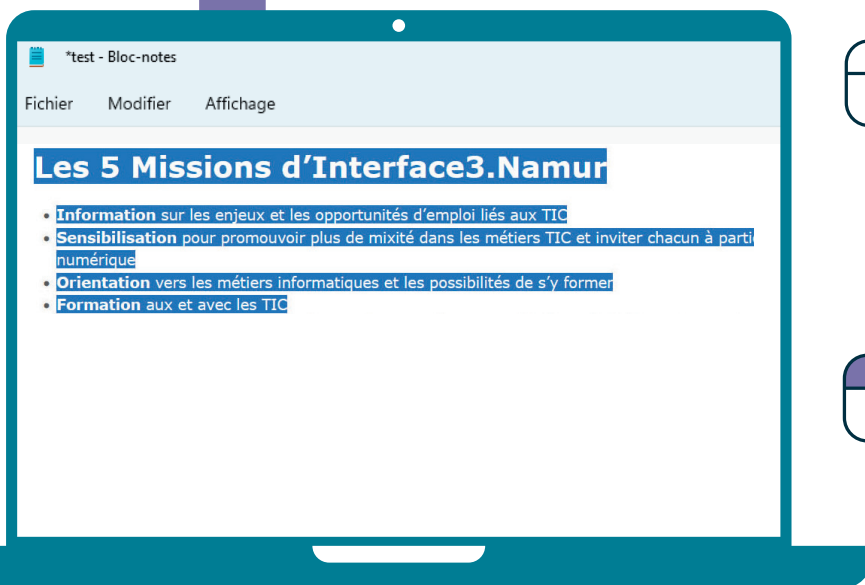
*test - Bloc-notes

Fichier Modifier Affichage

Les 5 Missions d’Interface3.Namur

- **Information** sur les enjeux et les opportunités d’emploi liés aux TIC
- **Sensibilisation** pour promouvoir plus de mixité dans les métiers TIC et inviter chacun à parti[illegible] numérique
- **Orientation** vers les métiers informatiques et les possibilités de s’y former
- **Formation** aux et avec les TIC